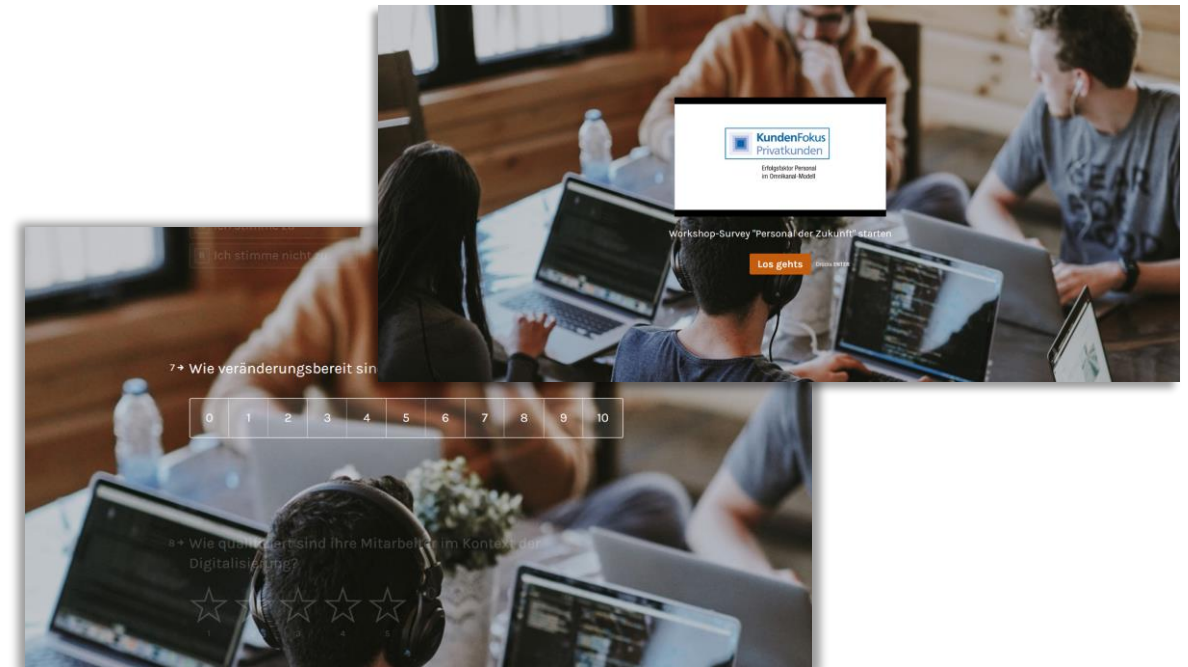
KundenFokus Privatkunden

Erfolgsfaktor Personal im Omnikanal-Modell

Workshop-Survey "Personal der Zukunft" starten

Los gehts

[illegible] ENTER

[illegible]

B Ich stimme nicht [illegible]

7 → Wie veränderungsbereit sin

| 0 | 1 | 2 | 3 | 4 | 5 | 6 | 7 | 8 | 9 | 10 |
|---|---|---|---|---|---|---|---|---|---|---|

8 → Wie qualifiziert sind Ihre Mitarbeiter im Kontext der Digitalisierung?

1 2 3 4 5